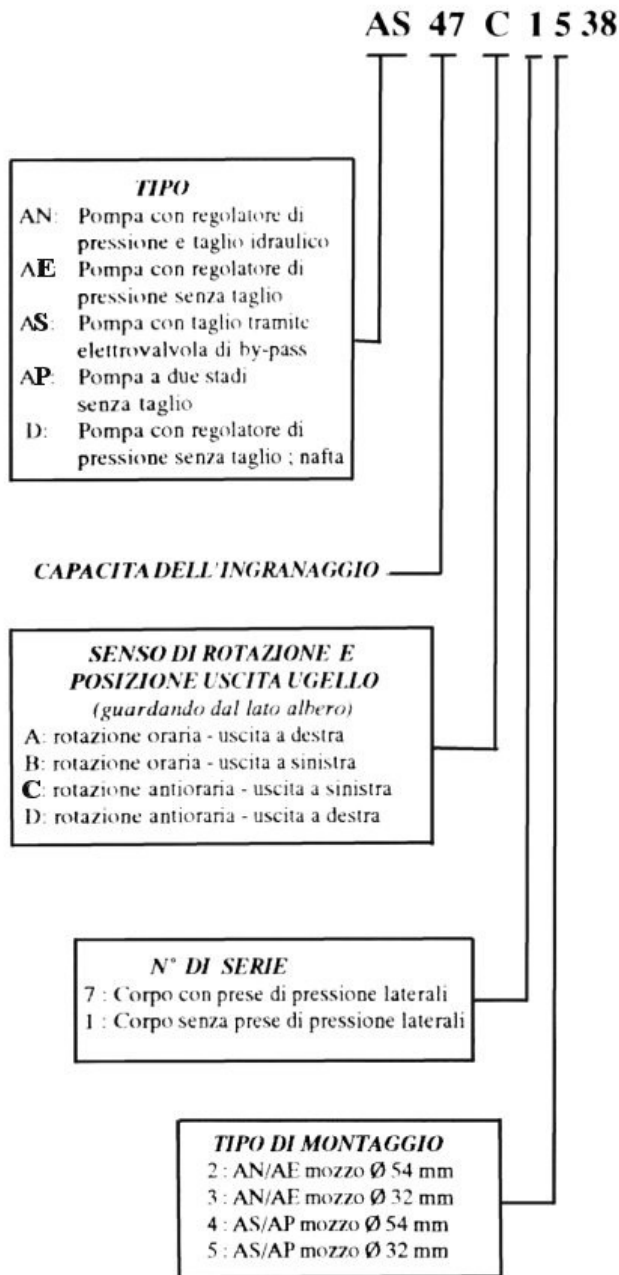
AS 47 C 1 5 38

TIPO
AN: Pompa con regolatore di pressione e taglio idraulico
AE Pompa con regolatore di pressione senza taglio
AS: Pompa con taglio tramite elettrovalvola di by-pass
AP: Pompa a due stadi senza taglio
D: Pompa con regolatore di pressione senza taglio ; nafta

CAPACITA DELL'INGRANAGGIO

SENSO DI ROTAZIONE E POSIZIONE USCITA UGELLO
(guardando dal lato albero)
A: rotazione oraria - uscita a destra
B: rotazione oraria - uscita a sinistra
C: rotazione antioraria - uscita a sinistra
D: rotazione antioraria - uscita a destra

N° DI SERIE
7 : Corpo con prese di pressione laterali
1 : Corpo senza prese di pressione laterali

TIPO DI MONTAGGIO
2 : AN/AE mozzo Ø 54 mm
3 : AN/AE mozzo Ø 32 mm
4 : AS/AP mozzo Ø 54 mm
5 : AS/AP mozzo Ø 32 mm